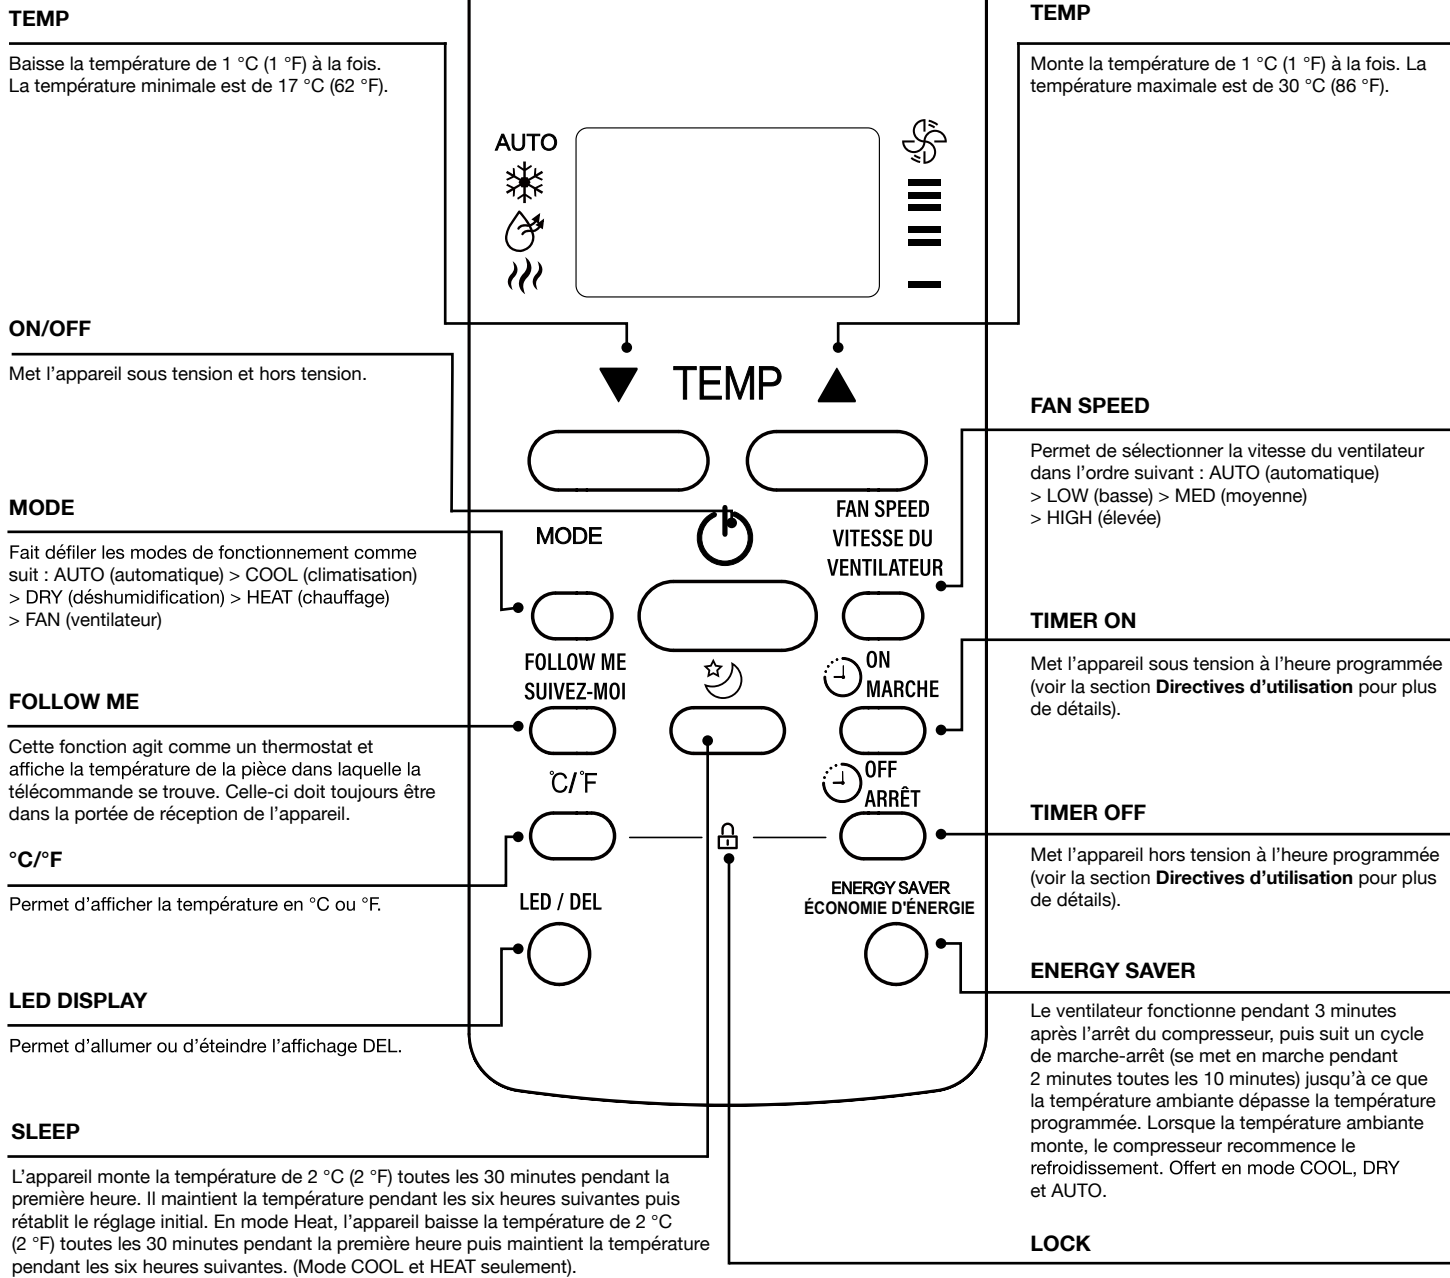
TEMP

Baisse la température de 1 °C (1 °F) à la fois. La température minimale est de 17 °C (62 °F).

TEMP

Monte la température de 1 °C (1 °F) à la fois. La température maximale est de 30 °C (86 °F).

AUTO

ON/OFF

Met l'appareil sous tension et hors tension.

▼ TEMP ▲

FAN SPEED

Permet de sélectionner la vitesse du ventilateur dans l'ordre suivant : AUTO (automatique) > LOW (basse) > MED (moyenne) > HIGH (élevée)

MODE

Fait défiler les modes de fonctionnement comme suit : AUTO (automatique) > COOL (climatisation) > DRY (déshumidification) > HEAT (chauffage) > FAN (ventilateur)

MODE

FAN SPEED VITESSE DU VENTILATEUR

TIMER ON

Met l'appareil sous tension à l'heure programmée (voir la section Directives d'utilisation pour plus de détails).

FOLLOW ME SUIVEZ-MOI

ON MARCHE

FOLLOW ME

Cette fonction agit comme un thermostat et affiche la température de la pièce dans laquelle la télécommande se trouve. Celle-ci doit toujours être dans la portée de réception de l'appareil.

°C/°F

OFF ARRÊT

TIMER OFF

Met l'appareil hors tension à l'heure programmée (voir la section Directives d'utilisation pour plus de détails).

°C/°F

Permet d'afficher la température en °C ou °F.

LED / DEL

ENERGY SAVER ÉCONOMIE D'ÉNERGIE

ENERGY SAVER

Le ventilateur fonctionne pendant 3 minutes après l'arrêt du compresseur, puis suit un cycle de marche-arrêt (se met en marche pendant 2 minutes toutes les 10 minutes) jusqu'à ce que la température ambiante dépasse la température programmée. Lorsque la température ambiante monte, le compresseur recommence le refroidissement. Offert en mode COOL, DRY et AUTO.

LED DISPLAY

Permet d'allumer ou d'éteindre l'affichage DEL.

SLEEP

L'appareil monte la température de 2 °C (2 °F) toutes les 30 minutes pendant la première heure. Il maintient la température pendant les six heures suivantes puis rétablit le réglage initial. En mode Heat, l'appareil baisse la température de 2 °C (2 °F) toutes les 30 minutes pendant la première heure puis maintient la température pendant les six heures suivantes. (Mode COOL et HEAT seulement).

LOCK